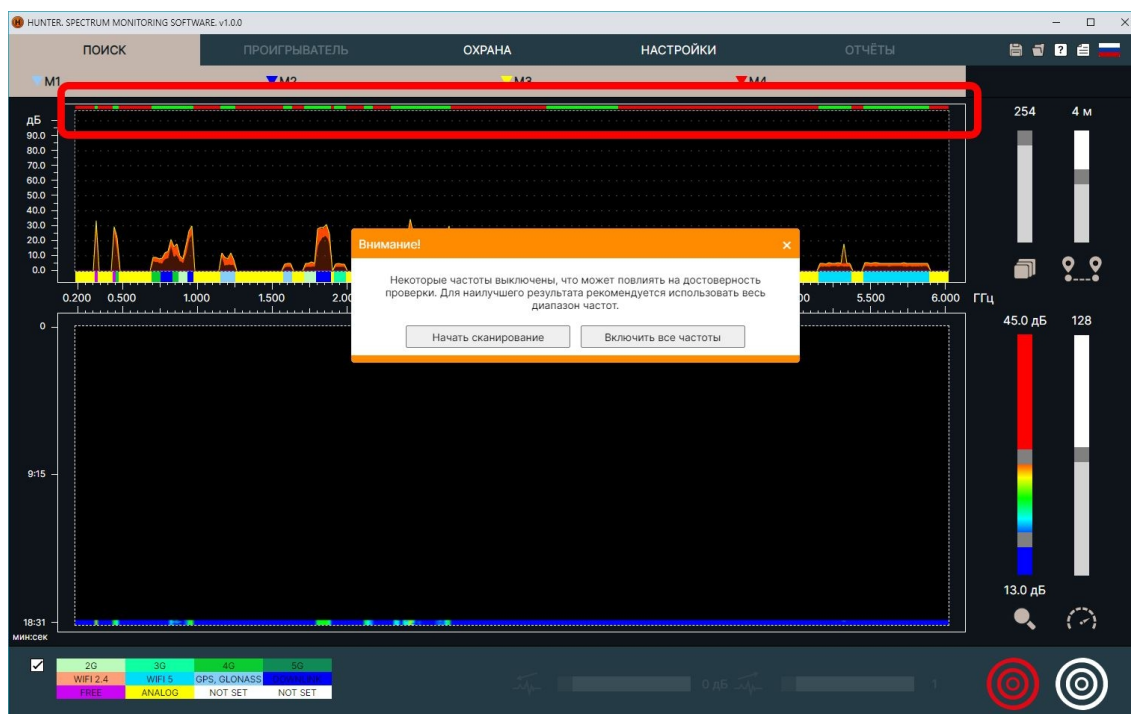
HUNTER. SPECTRUM MONITORING SOFTWARE. v1.0.0

ПОИСК ПРОИГРЫВАТЕЛЬ ОХРАНА НАСТРОЙКИ ОТЧЁТЫ

M1 M2 M3 M4

дБ
90.0
80.0
70.0
60.0
50.0
40.0
30.0
20.0
10.0
0.0

0.200 0.500 1.000 1.500 2.00 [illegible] 5.500 6.000 ГГц

254 4 м

45.0 дБ 128

13.0 дБ

0
9:15
18:31
мин:сек

Внимание!

Некоторые частоты выключены, что может повлиять на достоверность проверки. Для наилучшего результата рекомендуется использовать весь диапазон частот.

Начать сканирование Включить все частоты

| 2G | 3G | 4G | 5G |
|---|---|---|---|
| WIFI 2.4 | WIFI 5 | GPS, GLONASS | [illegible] |
| FREE | ANALOG | NOT SET | NOT SET |

0 дБ
1